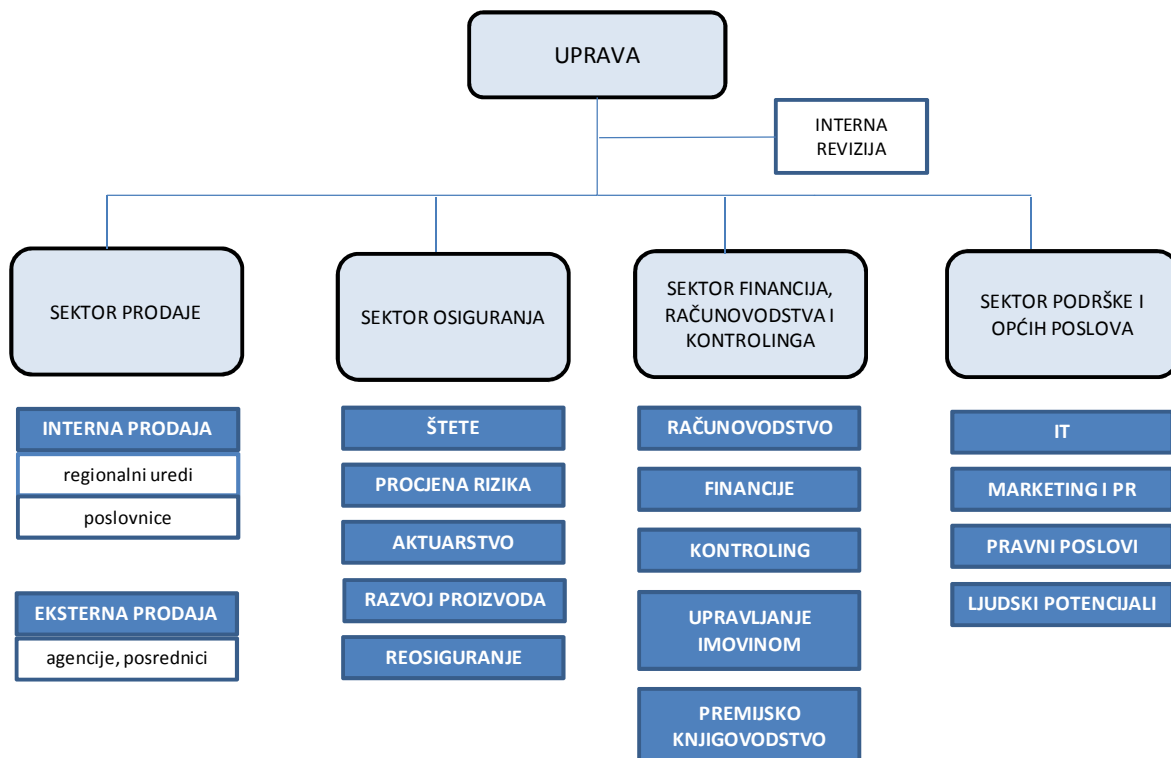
UPRAVA

INTERNA REVIZIJA

SEKTOR PRODAJE

INTERNA PRODAJA

regionalni uredi

poslovnice

EKSTERNA PRODAJA

agencije, posrednici

SEKTOR OSIGURANJA

ŠTETE

PROCJENA RIZIKA

AKTUARSTVO

RAZVOJ PROIZVODA

REOSIGURANJE

SEKTOR FINANCIJA, RAČUNOVODSTVA I KONTROLINGA

RAČUNOVODSTVO

FINANCIJE

KONTROLING

UPRAVLJANJE IMOVINOM

PREMIJSKO KNJIGOVODSTVO

SEKTOR PODRŠKE I OPĆIH POSLOVA

IT

MARKETING I PR

PRAVNI POSLOVI

LJUDSKI POTENCIJALI